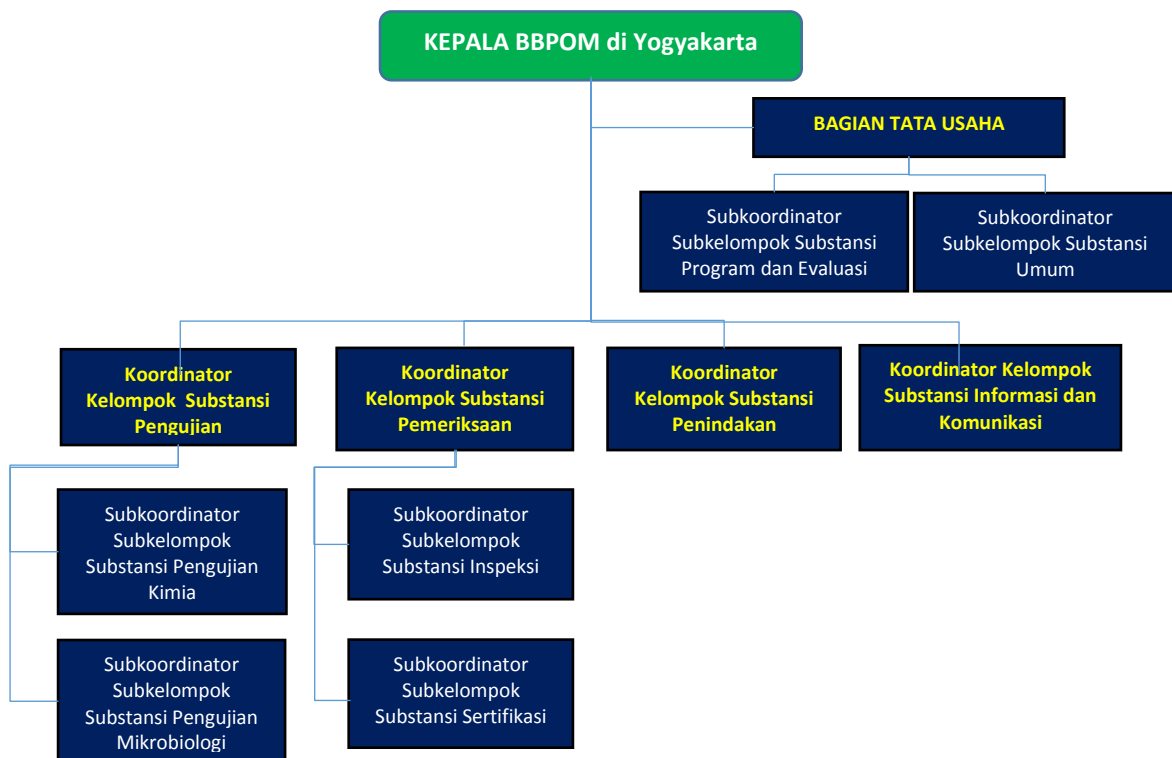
KEPALA BBPOM di Yogyakarta

BAGIAN TATA USAHA

Subkoordinator Subkelompok Substansi Program dan Evaluasi

Subkoordinator Subkelompok Substansi Umum

Koordinator Kelompok Substansi Pengujian

Subkoordinator Subkelompok Substansi Pengujian Kimia

Subkoordinator Subkelompok Substansi Pengujian Mikrobiologi

Koordinator Kelompok Substansi Pemeriksaan

Subkoordinator Subkelompok Substansi Inspeksi

Subkoordinator Subkelompok Substansi Sertifikasi

Koordinator Kelompok Substansi Penindakan

Koordinator Kelompok Substansi Informasi dan Komunikasi